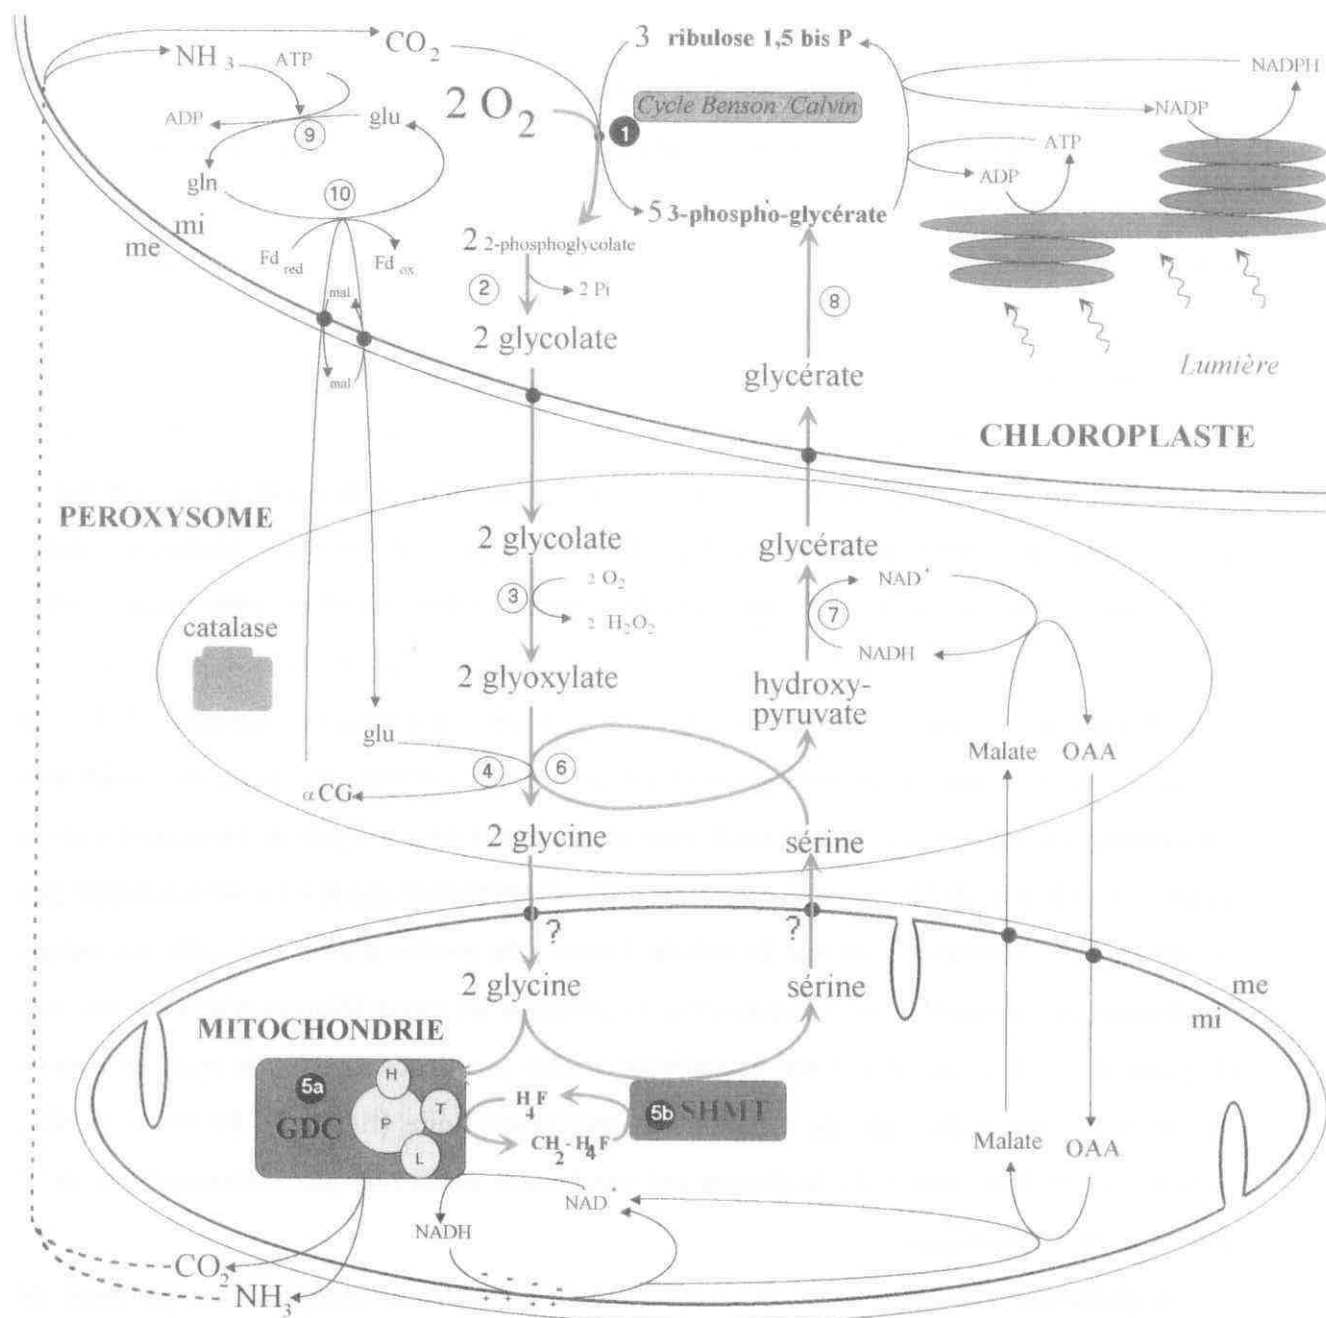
$NH_3$ ATP $CO_2$ 3 ribulose 1,5 bis P NADPH

ADP 9 glu $2\ O_2$ Cycle Benson /Calvin NADP

1 ATP

gln 10 ADP

5 3-phospho-glycérate

me mi

Fd red Fd ox 2 2-phosphoglycolate

mal 2 → 2 Pi 8

mal 2 glycolate

glycérate Lumière

CHLOROPLASTE

PEROXYSOME

2 glycolate glycérate

3 $2\ O_2$ $NAD^+$

$2\ H_2O_2$ 7

catalase NADH

2 glyoxylate hydroxy-pyruvate

glu Malate OAA

4 6

$\alpha$CG

2 glycine sérine

? ?

2 glycine sérine me

mi

MITOCHONDRIE

5a H

GDC P T $H_4F$ 5b SHMT

L $CH_2$-$H_4F$ Malate OAA

$NAD^+$

NADH

$CO_2$

$NH_3$